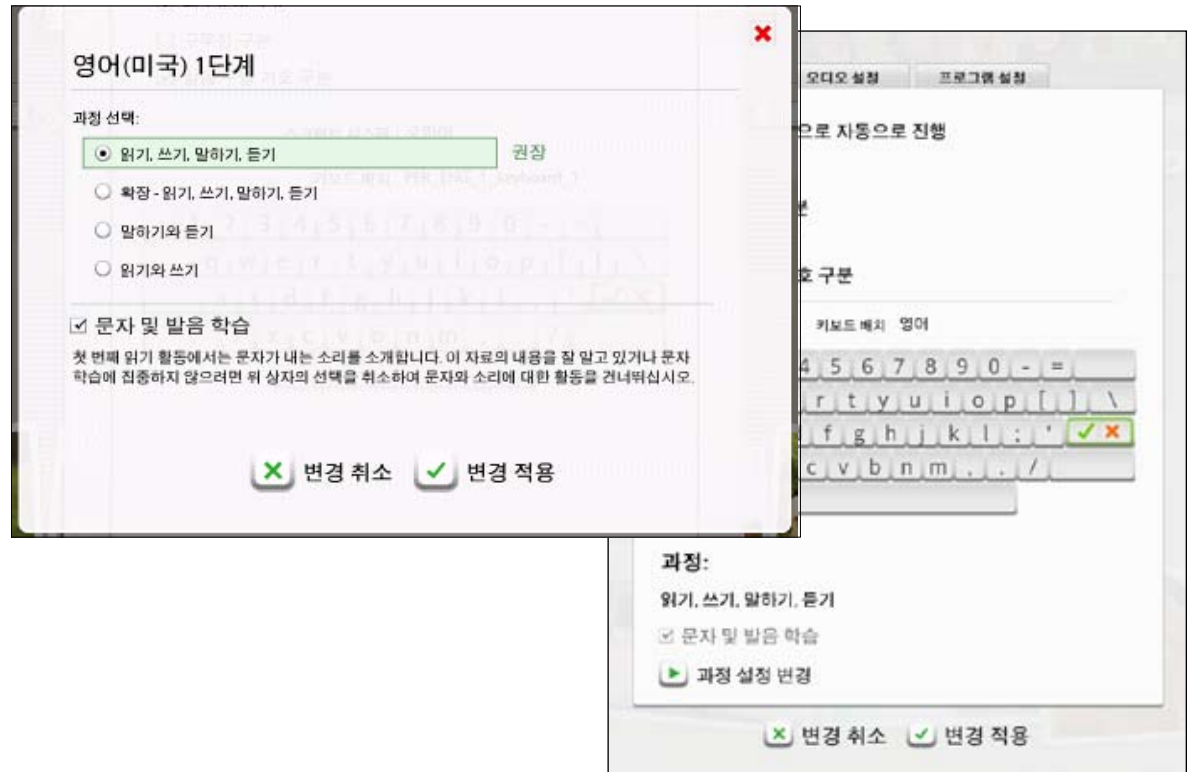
영어(미국) 1단계

과정 선택:

◉ 읽기, 쓰기, 말하기, 듣기 권장

○ 확장 - 읽기, 쓰기, 말하기, 듣기

○ 말하기와 듣기

○ 읽기와 쓰기

☑ 문자 및 발음 학습

첫 번째 읽기 활동에서는 문자가 내는 소리를 소개합니다. 이 자료의 내용을 잘 알고 있거나 문자 학습에 집중하지 않으려면 위 상자의 선택을 취소하여 문자와 소리에 대한 활동을 건너뛰십시오.

✕ 변경 취소 ✓ 변경 적용

오디오 설정 프로그램 설정

으로 자동으로 진행

분

호 구분

키보드 배치 영어

4 5 6 7 8 9 0 - =

r t y u i o p [ ] \

f g h j k l ; ' ✓ ✕

c v b n m , . /

과정:

읽기, 쓰기, 말하기, 듣기

☑ 문자 및 발음 학습

▶ 과정 설정 변경

✕ 변경 취소 ✓ 변경 적용